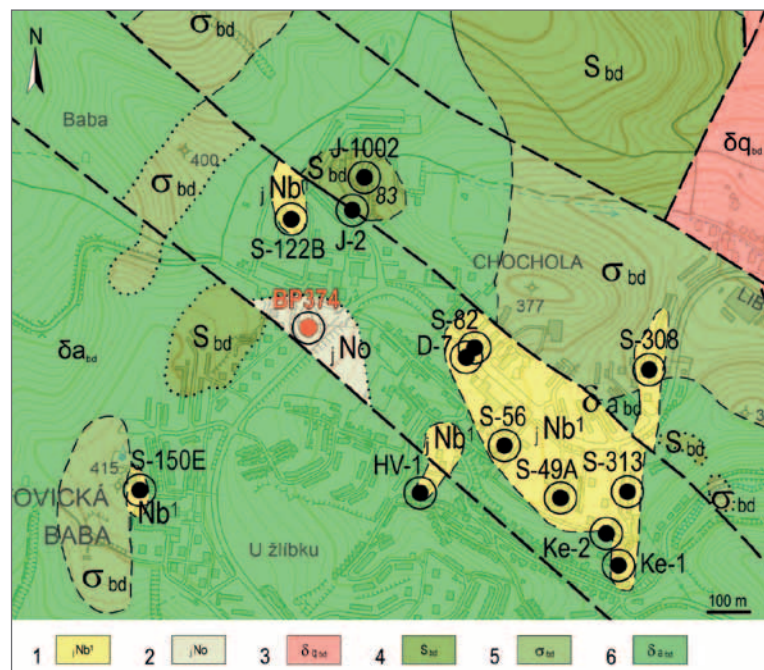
N

σ bd

S bd

δq bd

Baba

400

σ bd

J-1002

j Nb1

S bd

83

S-122B

J-2

CHOCHOLA

σ bd

377

Lib

BP374

S bd

j No

S-82

D-7

S-308

δa bd

δ a bd

3

S-56

j Nb1

j Nb1

S bd

415

S-150E

HV-1

S-49A

S-313

OVICKÁ

Nb1

σ bd

BABA

Ke-2

U žlíbku

Ke-1

σ bd

100 m

1 j Nb1 2 j No 3 δ q bd 4 S bd 5 σ bd 6 δ a bd